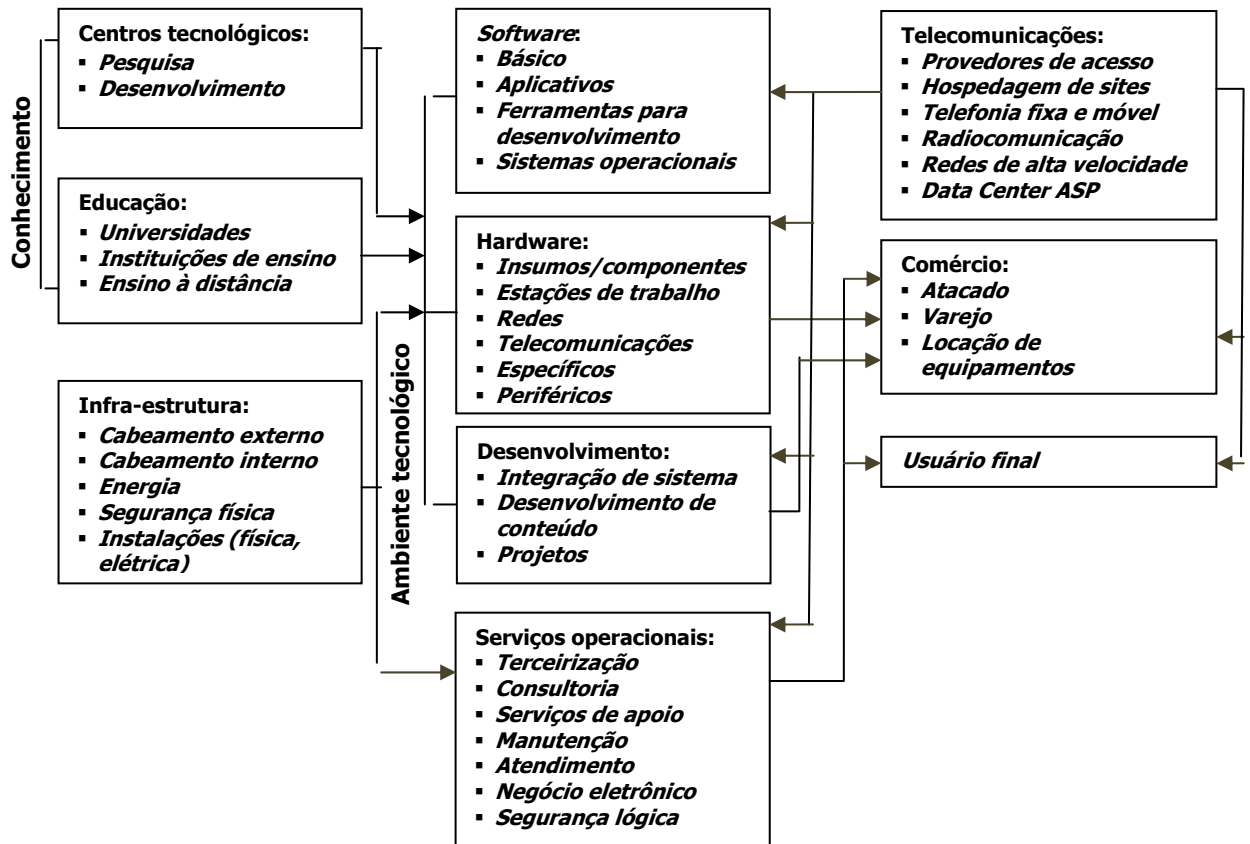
Conhecimento

Centros tecnológicos:
- Pesquisa
- Desenvolvimento

Educação:
- Universidades
- Instituições de ensino
- Ensino à distância

Infra-estrutura:
- Cabeamento externo
- Cabeamento interno
- Energia
- Segurança física
- Instalações (física, elétrica)

Ambiente tecnológico

Software:
- Básico
- Aplicativos
- Ferramentas para desenvolvimento
- Sistemas operacionais

Hardware:
- Insumos/componentes
- Estações de trabalho
- Redes
- Telecomunicações
- Específicos
- Periféricos

Desenvolvimento:
- Integração de sistema
- Desenvolvimento de conteúdo
- Projetos

Serviços operacionais:
- Terceirização
- Consultoria
- Serviços de apoio
- Manutenção
- Atendimento
- Negócio eletrônico
- Segurança lógica

Telecomunicações:
- Provedores de acesso
- Hospedagem de sites
- Telefonia fixa e móvel
- Radiocomunicação
- Redes de alta velocidade
- Data Center ASP

Comércio:
- Atacado
- Varejo
- Locação de equipamentos

Usuário final